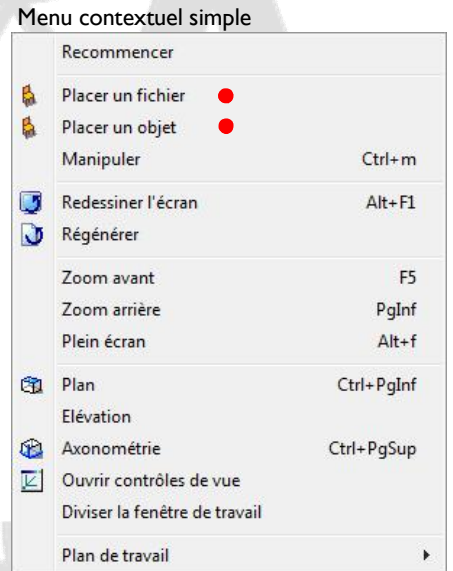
Menu contextuel simple

Recommencer

Placer un fichier
Placer un objet
Manipuler Ctrl+m

Redessiner l'écran Alt+F1
Régénérer

Zoom avant F5
Zoom arrière PgInf
Plein écran Alt+f

Plan Ctrl+PgInf
Elévation
Axonométrie Ctrl+PgSup
Ouvrir contrôles de vue
Diviser la fenêtre de travail

Plan de travail